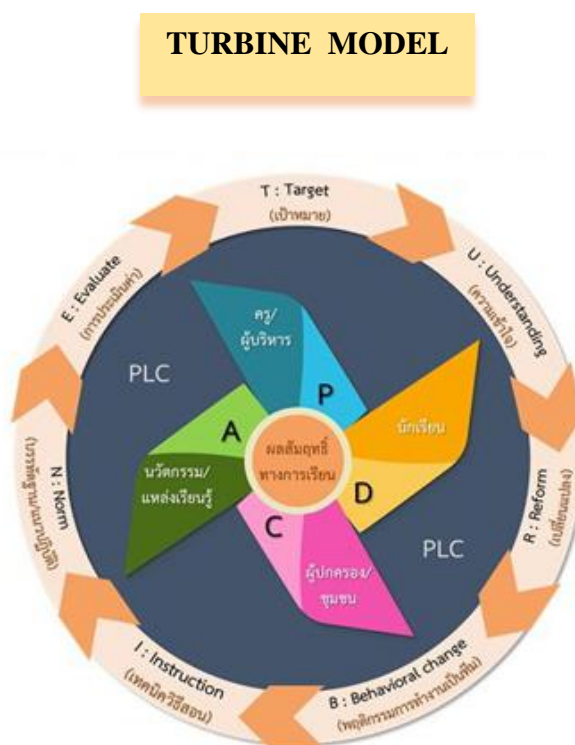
TURBINE MODEL

T : Target
(เป้าหมาย)

U : Understanding
(ความเข้าใจ)

R : Reform
(เปลี่ยนแปลง)

B : Behavioral change
(พฤติกรรมการทำงานเป็นทีม)

I : Instruction
(เทคนิควิธีสอน)

N : Norm
(บรรทัดฐานแนวปฏิบัติ)

E : Evaluate
(การประเมินค่า)

PLC

PLC

ครู/
ผู้บริหาร

P

นักเรียน

D

ผู้ปกครอง/
ชุมชน

C

นวัตกรรม/
แหล่งเรียนรู้

A

ผลสัมฤทธิ์
ทางการเรียน